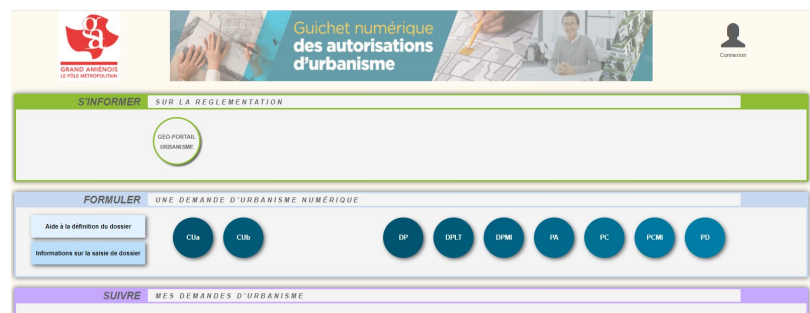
ga
GRAND AMIÉNOIS
LE PÔLE MÉTROPOLITAIN

Guichet numérique
des autorisations
d'urbanisme

Connexion

S'INFORMER SUR LA REGLEMENTATION

GEO-PORTAIL URBANISME

FORMULER UNE DEMANDE D'URBANISME NUMÉRIQUE

Aide à la définition du dossier

Informations sur la saisie de dossier

CUa

CUb

DP

DPLT

DPMI

PA

PC

PCMI

PD

SUIVRE MES DEMANDES D'URBANISME